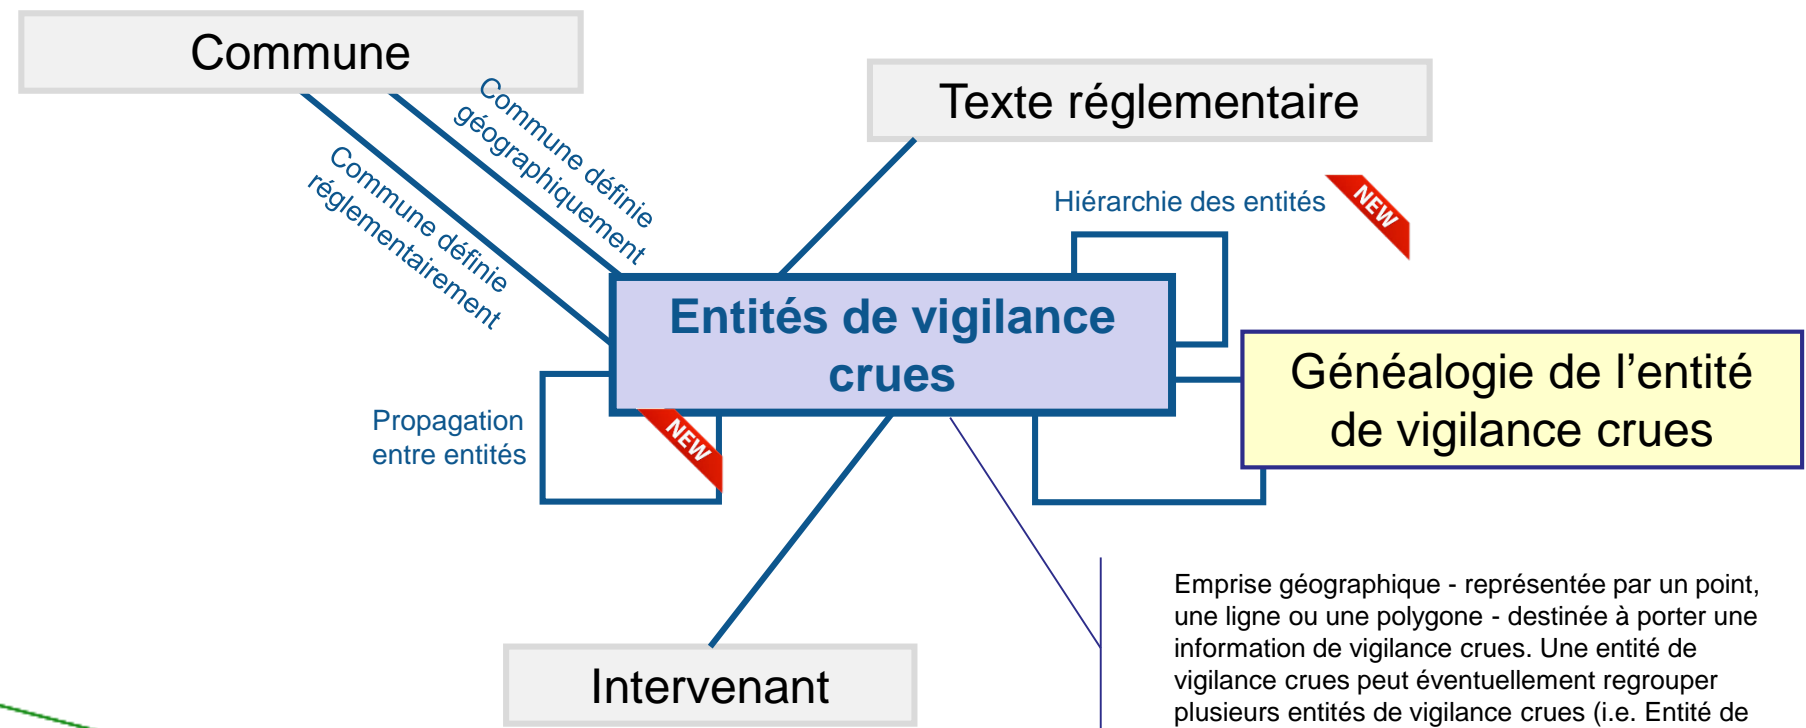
Commune

Texte réglementaire

Commune définie géographiquement

Commune définie réglementairement

Hiérarchie des entités

NEW

Entités de vigilance crues

Généalogie de l’entité de vigilance crues

Propagation entre entités

NEW

Intervenant

Emprise géographique - représentée par un point, une ligne ou une polygone - destinée à porter une information de vigilance crues. Une entité de vigilance crues peut éventuellement regrouper plusieurs entités de vigilance crues (i.e. Entité de